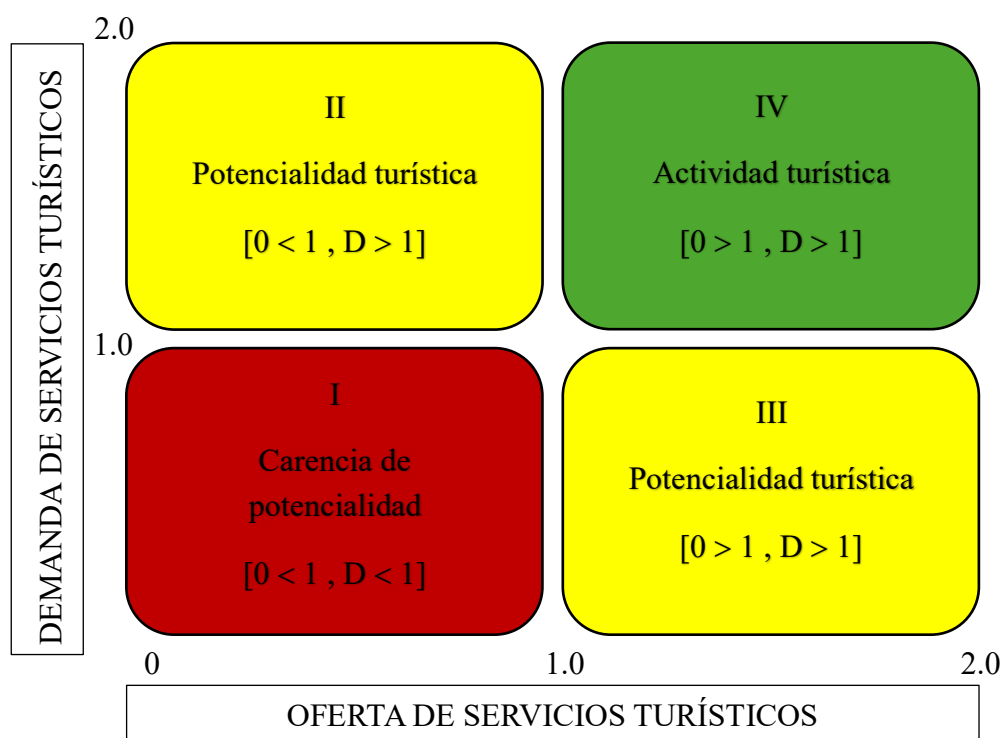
2.0

DEMANDA DE SERVICIOS TURÍSTICOS

II

Potencialidad turística

[0 < 1 , D > 1]

IV

Actividad turística

[0 > 1 , D > 1]

1.0

I

Carencia de potencialidad

[0 < 1 , D < 1]

III

Potencialidad turística

[0 > 1 , D > 1]

0

1.0

2.0

OFERTA DE SERVICIOS TURÍSTICOS